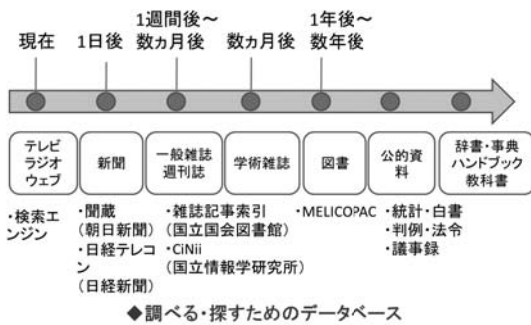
現在　1日後　1週間後～数ヵ月後　数ヵ月後　1年後～数年後

テレビ ラジオ ウェブ
新聞
一般雑誌 週刊誌
学術雑誌
図書
公的資料
辞書・事典 ハンドブック 教科書

・検索エンジン
・聞蔵（朝日新聞）
・日経テレコン（日経新聞）
・雑誌記事索引（国立国会図書館）
・CiNii（国立情報学研究所）
・MELICOPAC
・統計・白書
・判例・法令
・議事録

◆調べる・探すためのデータベース